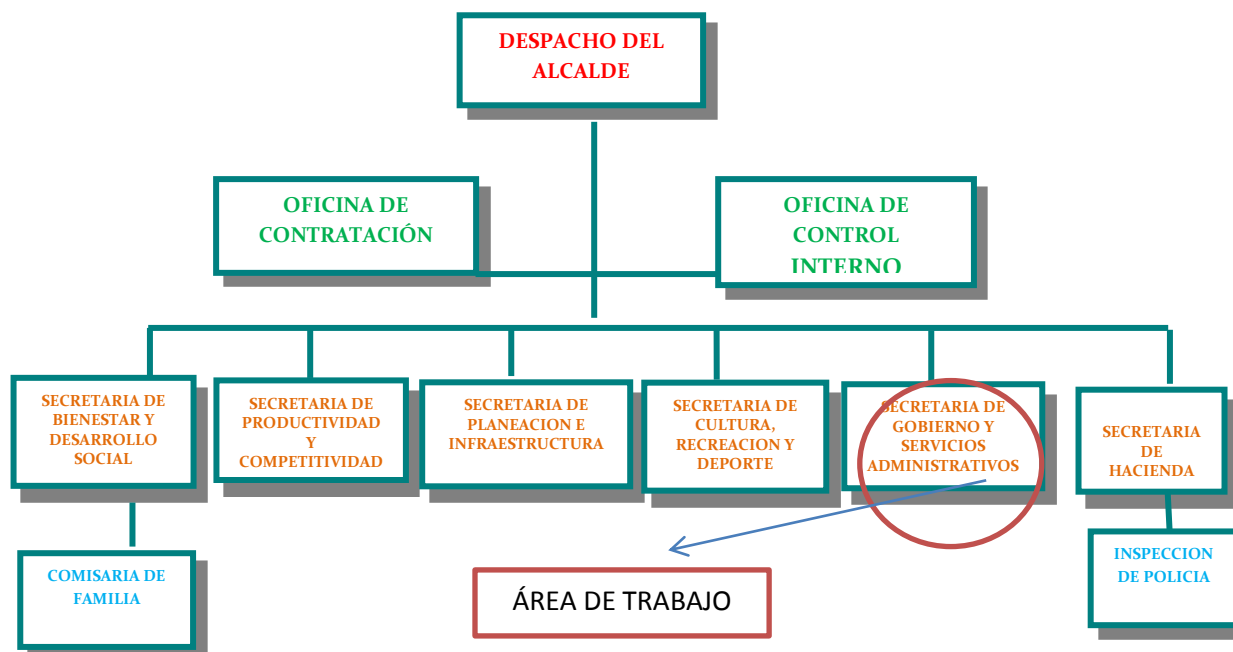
DESPACHO DEL ALCALDE

OFICINA DE CONTRATACIÓN

OFICINA DE CONTROL INTERNO

SECRETARIA DE BIENESTAR Y DESARROLLO SOCIAL

SECRETARIA DE PRODUCTIVIDAD Y COMPETITIVIDAD

SECRETARIA DE PLANEACION E INFRAESTRUCTURA

SECRETARIA DE CULTURA, RECREACION Y DEPORTE

SECRETARIA DE GOBIERNO Y SERVICIOS ADMINISTRATIVOS

SECRETARIA DE HACIENDA

COMISARIA DE FAMILIA

ÁREA DE TRABAJO

INSPECCION DE POLICIA